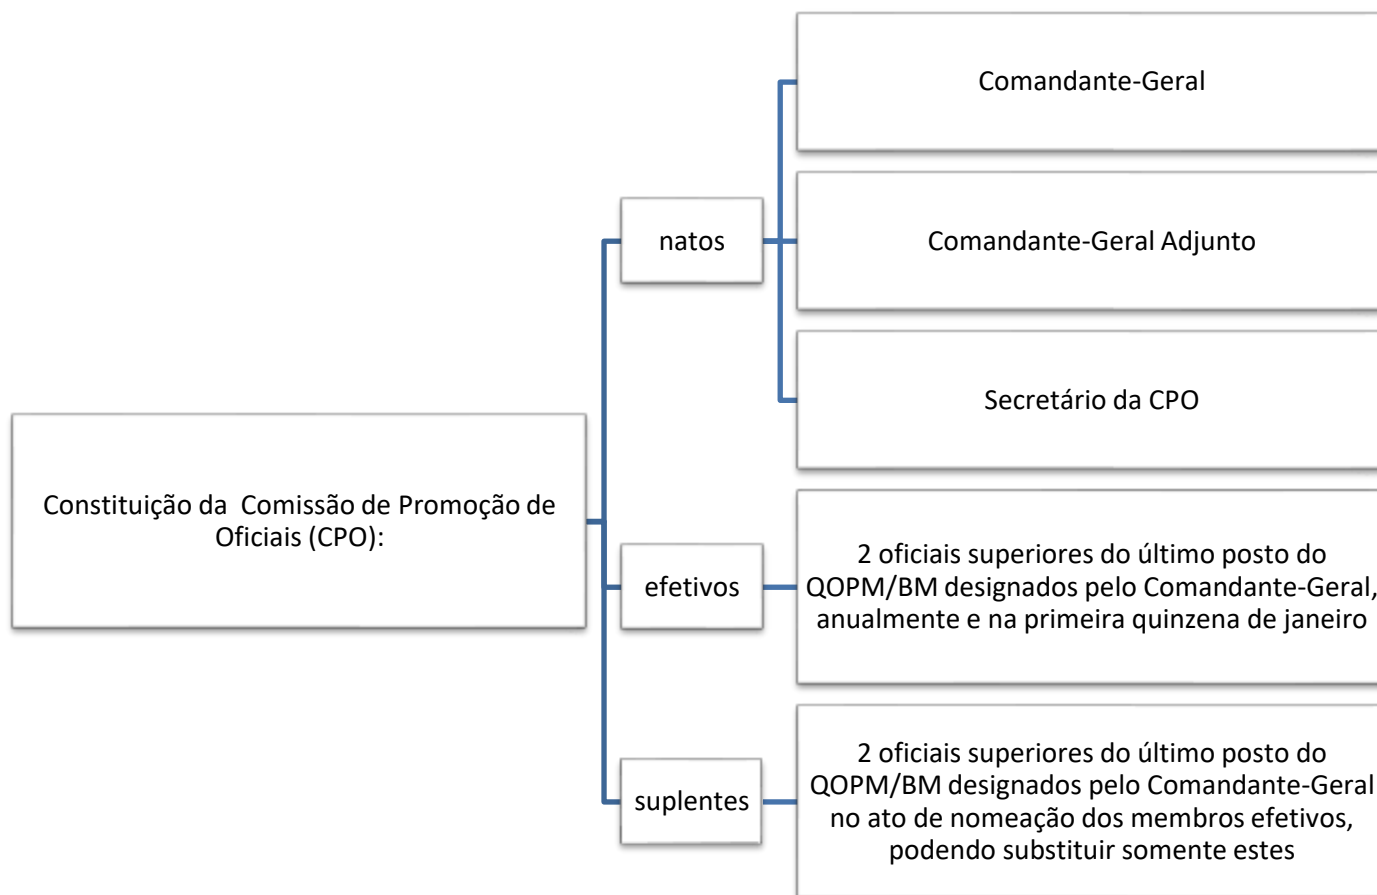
Constituição da Comissão de Promoção de Oficiais (CPO):

natos

Comandante-Geral

Comandante-Geral Adjunto

Secretário da CPO

efetivos

2 oficiais superiores do último posto do QOPM/BM designados pelo Comandante-Geral, anualmente e na primeira quinzena de janeiro

suplentes

2 oficiais superiores do último posto do QOPM/BM designados pelo Comandante-Geral no ato de nomeação dos membros efetivos, podendo substituir somente estes